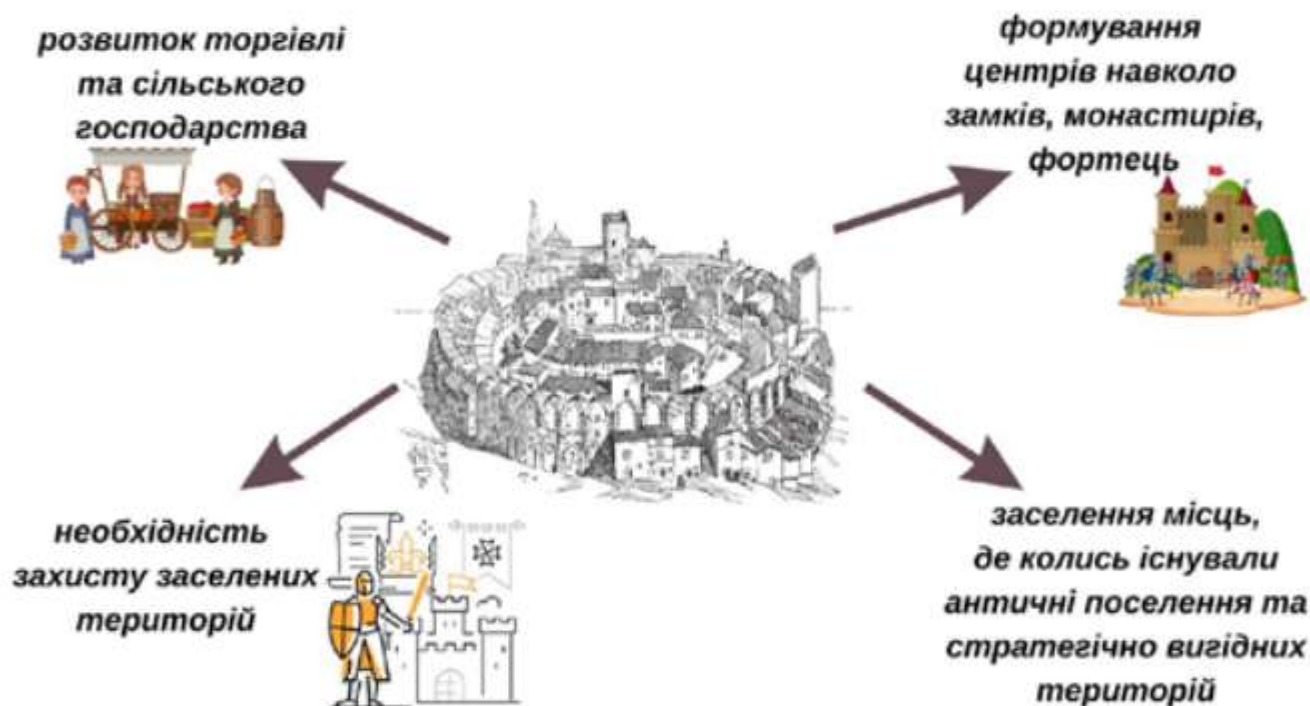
розвиток торгівлі та сільського господарства

формування центрів навколо замків, монастирів, фортець

необхідність захисту заселених територій

заселення місць, де колись існували античні поселення та стратегічно вигідних територій